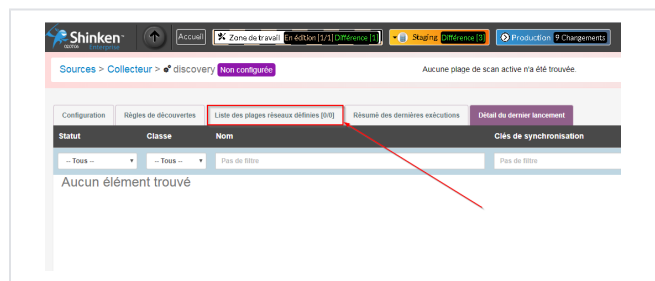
Shinken Enterprise

Accueil

Zone de travail En édition [1/1] Différence [1]

Staging Différence [3]

Production 9 Changements

Sources > Collecteur > discovery Non configurée

Aucune plage de scan active n'a été trouvée.

Configuration

Règles de découvertes

Liste des plages réseaux définies [0/0]

Résumé des dernières exécutions

Détail du dernier lancement

| Statut | Classe | Nom | Clés de synchronisation |
|---|---|---|---|
| -- Tous -- | -- Tous -- | Pas de filtre | Pas de filtre |

Aucun élément trouvé